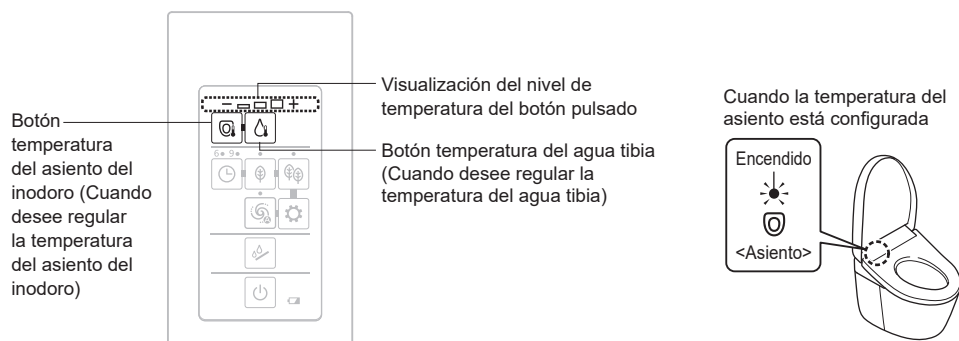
Botón temperatura del asiento del inodoro (Cuando desee regular la temperatura del asiento del inodoro)

Visualización del nivel de temperatura del botón pulsado

Botón temperatura del agua tibia (Cuando desee regular la temperatura del agua tibia)

– +

6 9

Cuando la temperatura del asiento está configurada

Encendido

<Asiento>